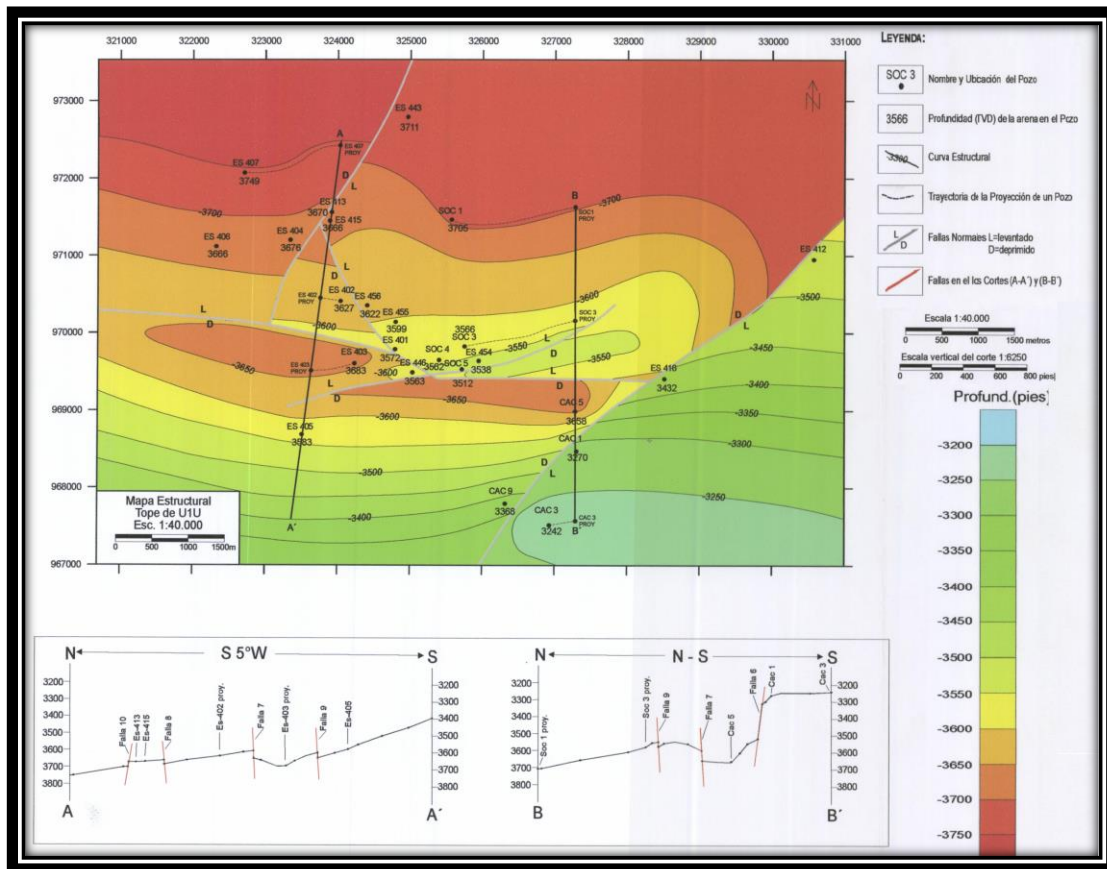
321000 322000 323000 324000 325000 326000 327000 328000 329000 330000 331000

973000
972000
971000
970000
969000
968000
967000

N

ES 443
3711

A
ES 407 PROY

ES 407
3749

D
L

ES 413
3670
ES 415
3666

-3700

SOC 1
3705

B
SOC1 PROY
-3700

ES 406
3666

ES 404
3676

ES 412

L
ES 402 PROY
ES 402
3627
ES 456
3622

ES 455
3599

-3600

-3500

L
D

-3600

3566
SOC 3
SOC 3 PROY

D
L

ES 401
3572
SOC 4
ES 446
3582
SOC 5
ES 454
3538
-3550
L
-3550

-3450

-3650
ES 403 PROY
ES 403
3583
-3600
3563
3512

D

ES 416
3432

-3400

L
D
-3650

CAC 5
3658

-3350

ES 405
3583

-3600

CAC 1
3270

-3300

-3500

D
L

Mapa Estructural
Tope de U1U
Esc. 1:40.000
0 500 1000 1500m

A´
-3400

CAC 9
3368

CAC 3
3242
CAC 3 PROY
B´

-3250

LEYENDA:

SOC 3 Nombre y Ubcación del Pozo

3566 Profundidad (TVD) de la arena en el Pozo

-3300 Curva Estructural

Trayectoria de la Proyección de un Pozo

L D Fallas Normales L=levantado D=deprimido

Fallas en el los Cortes (A-A´) y (B-B´)

Escala 1:40.000
0 500 1000 1500 metros

Escala vertical del corte 1:6250
0 200 400 600 800 pies

Profund.(pies)
-3200
-3250
-3300
-3350
-3400
-3450
-3500
-3550
-3600
-3650
-3700
-3750

N S 5°W S
3200 3300 3400 3500 3600 3700 3800
Falla 10
Es-413
Es-415
Falla 8
Es-402 proy.
Falla 7
Es-403 proy.
Falla 9
Es-405
-3200 -3300 -3400 -3500 -3600 -3700 -3800
A A´

N N - S S
3200 3300 3400 3500 3600 3700 3800
Soc 1 proy.
Soc 3 proy.
Falla 9
Falla 7
Cac 5
Falla 6
Cac 1
Cac 3
-3200 -3300 -3400 -3500 -3600 -3700 -3800
B B´